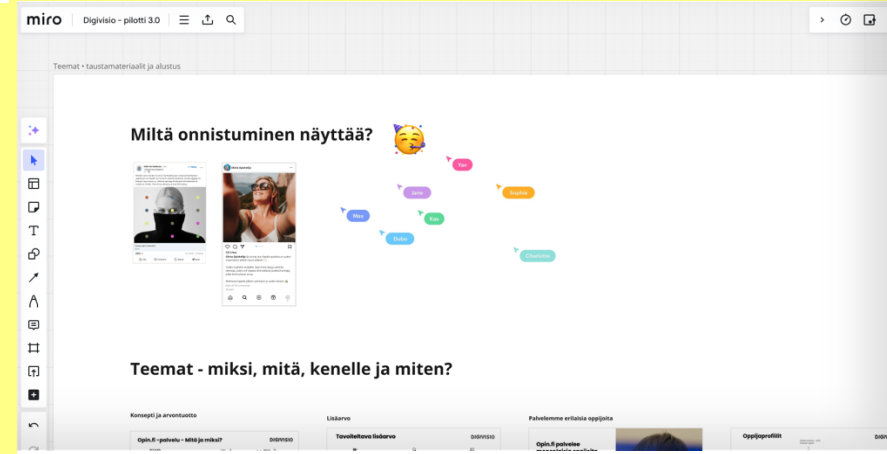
miro Digivisio - pilotti 3.0

Teemat • taustamateriaalit ja alustus

Miltä onnistuminen näyttää?

Tim
Jane
Sophie
Max
Kai
Dubo
Charlotte

Teemat - miksi, mitä, kenelle ja miten?

Konsepti ja arvontuotto
Opin.fi -palvelu – Mitä ja miksi?
DIGIVISIO

Lisäarvo
Tavoiteltava lisäarvo
DIGIVISIO

Palvelemme erilaisia oppijoita
Opin.fi palvelee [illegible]

Oppijaprofiilit